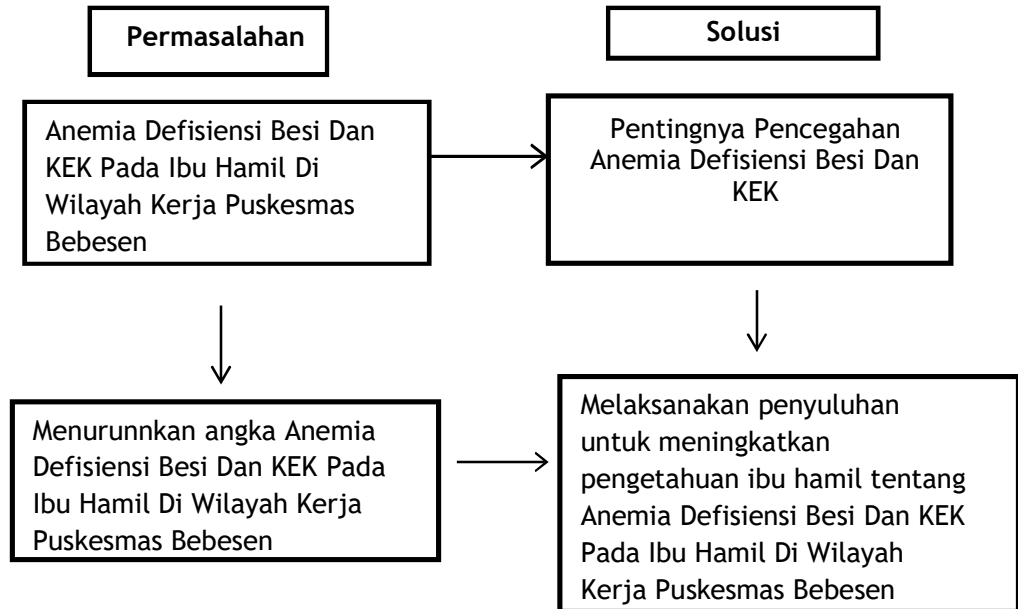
Permasalahan

Solusi

Anemia Defisiensi Besi Dan KEK Pada Ibu Hamil Di Wilayah Kerja Puskesmas Bebesen

Pentingnya Pencegahan Anemia Defisiensi Besi Dan KEK

Menurunnkan angka Anemia Defisiensi Besi Dan KEK Pada Ibu Hamil Di Wilayah Kerja Puskesmas Bebesen

Melaksanakan penyuluhan untuk meningkatkan pengetahuan ibu hamil tentang Anemia Defisiensi Besi Dan KEK Pada Ibu Hamil Di Wilayah Kerja Puskesmas Bebesen